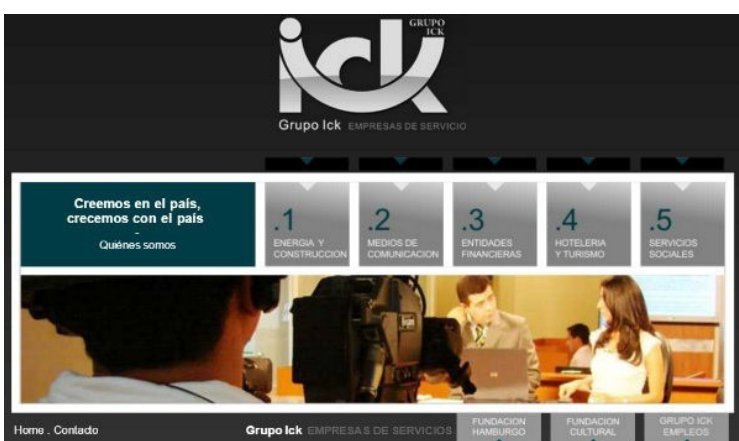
GRUPO ICK

ick

Grupo Ick EMPRESAS DE SERVICIO

Creemos en el país, crecemos con el país
-
Quiénes somos

.1 ENERGIA Y CONSTRUCCION

.2 MEDIOS DE COMUNICACION

.3 ENTIDADES FINANCIERAS

.4 HOTELERIA Y TURISMO

.5 SERVICIOS SOCIALES

Home . Contacto

Grupo Ick EMPRESAS DE SERVICIOS

FUNDACION HAMBURGO

FUNDACION CULTURAL

GRUPO ICK EMPLEOS